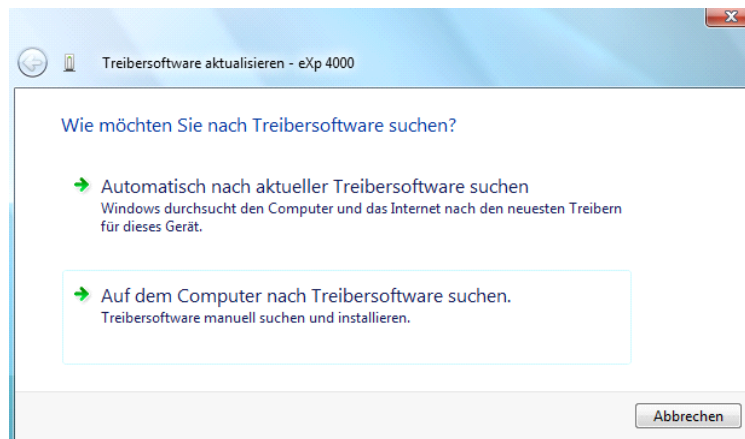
Treibersoftware aktualisieren - eXp 4000

Wie möchten Sie nach Treibersoftware suchen?

Automatisch nach aktueller Treibersoftware suchen
Windows durchsucht den Computer und das Internet nach den neuesten Treibern für dieses Gerät.

Auf dem Computer nach Treibersoftware suchen.
Treibersoftware manuell suchen und installieren.

Abbrechen